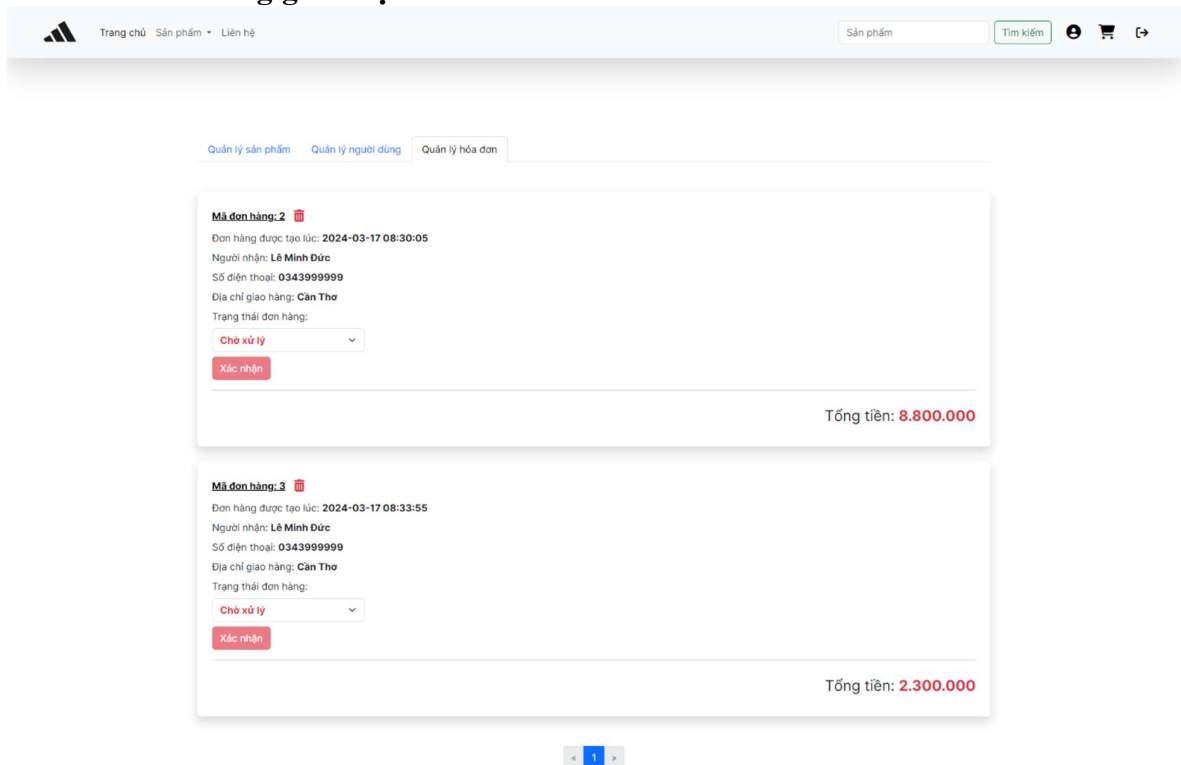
Trang chủ Sản phẩm Liên hệ

Sản phẩm Tìm kiếm

Quản lý sản phẩm Quản lý người dùng Quản lý hóa đơn

Mã đơn hàng: 2

Đơn hàng được tạo lúc: 2024-03-17 08:30:05

Người nhận: Lê Minh Đức

Số điện thoại: 0343999999

Địa chỉ giao hàng: Cần Thơ

Trạng thái đơn hàng:

Chờ xử lý

Xác nhận

Tổng tiền: 8.800.000

Mã đơn hàng: 3

Đơn hàng được tạo lúc: 2024-03-17 08:33:55

Người nhận: Lê Minh Đức

Số điện thoại: 0343999999

Địa chỉ giao hàng: Cần Thơ

Trạng thái đơn hàng:

Chờ xử lý

Xác nhận

Tổng tiền: 2.300.000

« 1 »